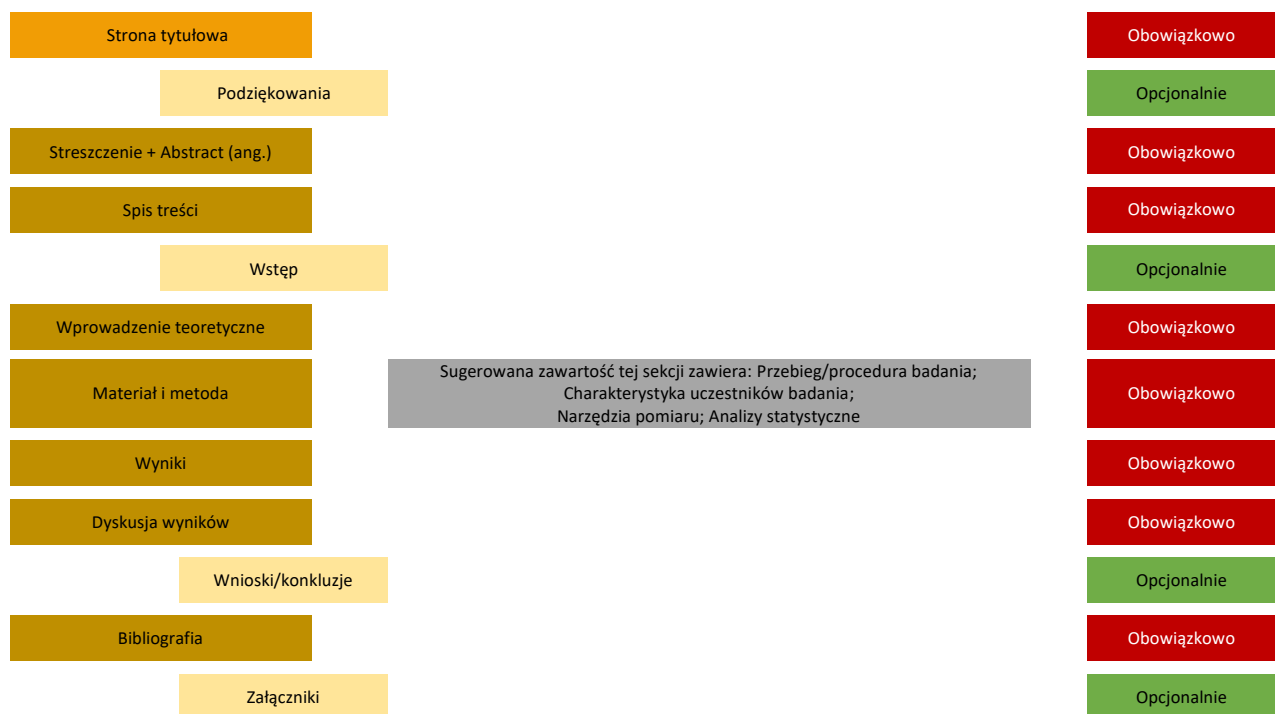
Strona tytułowa

Obowiązkowo

Podziękowania

Opcjonalnie

Streszczenie + Abstract (ang.)

Obowiązkowo

Spis treści

Obowiązkowo

Wstęp

Opcjonalnie

Wprowadzenie teoretyczne

Obowiązkowo

Materiał i metoda

Sugerowana zawartość tej sekcji zawiera: Przebieg/procedura badania; Charakterystyka uczestników badania; Narzędzia pomiaru; Analizy statystyczne

Obowiązkowo

Wyniki

Obowiązkowo

Dyskusja wyników

Obowiązkowo

Wnioski/konkluzje

Opcjonalnie

Bibliografia

Obowiązkowo

Załączniki

Opcjonalnie